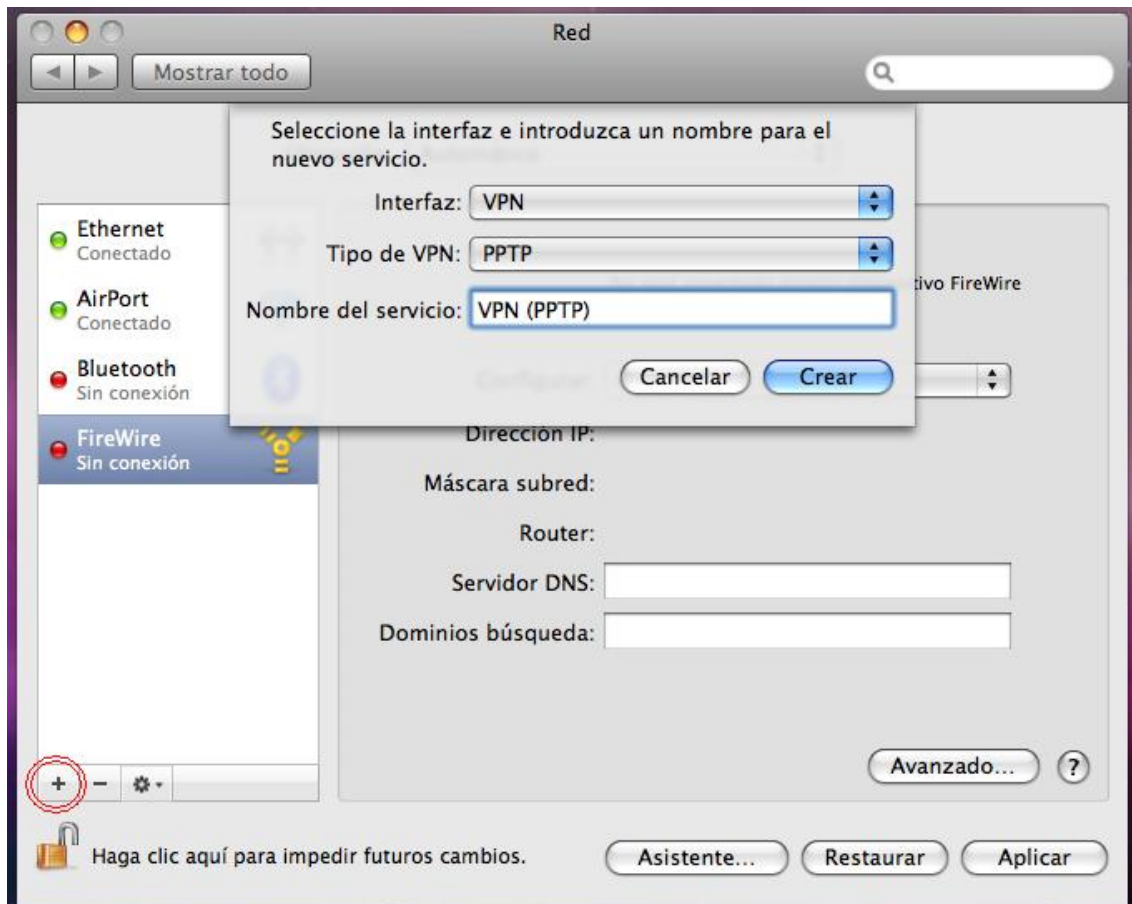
Red

Mostrar todo

Seleccione la interfaz e introduzca un nombre para el nuevo servicio.

Interfaz: VPN

Tipo de VPN: PPTP

Nombre del servicio: VPN (PPTP)

Cancelar Crear

Ethernet
Conectado

AirPort
Conectado

Bluetooth
Sin conexión

FireWire
Sin conexión

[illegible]tivo FireWire

Dirección IP:

Máscara subred:

Router:

Servidor DNS:

Dominios búsqueda:

Avanzado... ?

+ −

Haga clic aquí para impedir futuros cambios.

Asistente... Restaurar Aplicar